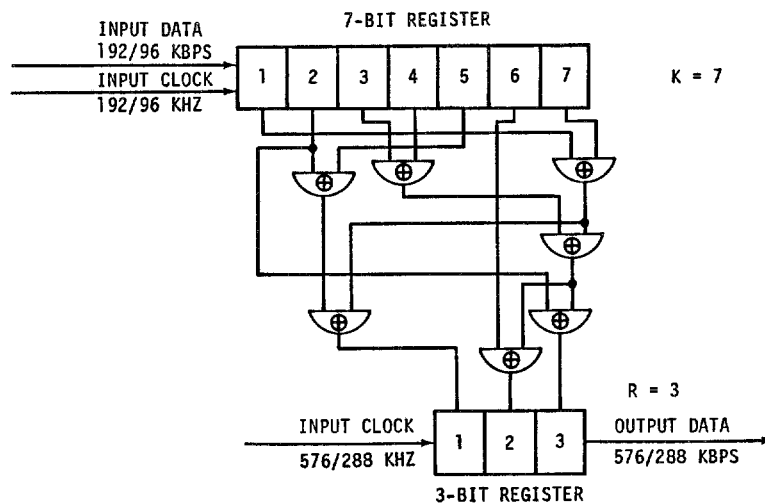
7-BIT REGISTER

INPUT DATA
192/96 KBPS

INPUT CLOCK
192/96 KHZ

1 2 3 4 5 6 7

K = 7

$\oplus$ $\oplus$ $\oplus$ $\oplus$ $\oplus$ $\oplus$ $\oplus$

R = 3

INPUT CLOCK
576/288 KHZ

1 2 3

OUTPUT DATA
576/288 KBPS

3-BIT REGISTER